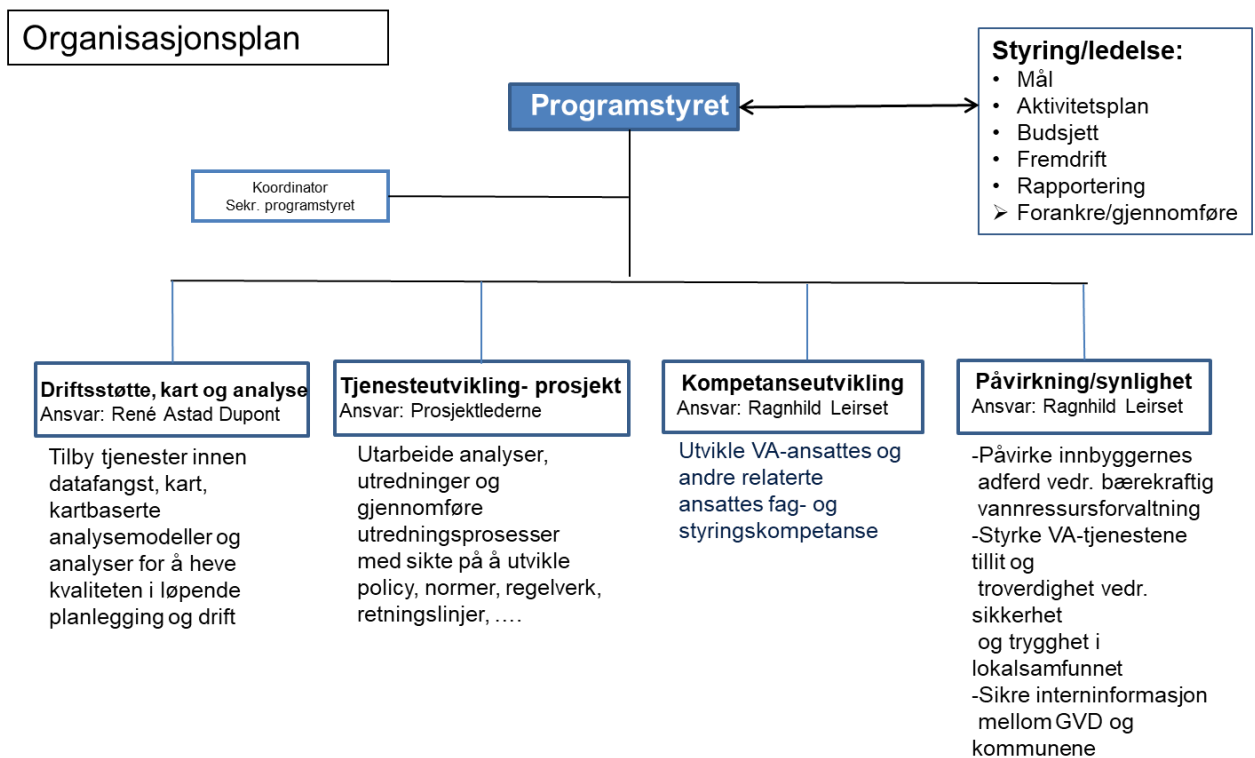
Organisasjonsplan

Programstyret

Styring/ledelse:
• Mål
• Aktivitetsplan
• Budsjett
• Fremdrift
• Rapportering
➢ Forankre/gjennomføre

Koordinator
Sekr. programstyret

Driftsstøtte, kart og analyse
Ansvar: René Astad Dupont

Tilby tjenester innen datafangst, kart, kartbaserte analysemodeller og analyser for å heve kvaliteten i løpende planlegging og drift

Tjenesteutvikling- prosjekt
Ansvar: Prosjektlederne

Utarbeide analyser, utredninger og gjennomføre utredningsprosesser med sikte på å utvikle policy, normer, regelverk, retningslinjer, ….

Kompetanseutvikling
Ansvar: Ragnhild Leirset

Utvikle VA-ansattes og andre relaterte ansattes fag- og styringskompetanse

Påvirkning/synlighet
Ansvar: Ragnhild Leirset

-Påvirke innbyggernes adferd vedr. bærekraftig vannressursforvaltning
-Styrke VA-tjenestene tillit og troverdighet vedr. sikkerhet og trygghet i lokalsamfunnet
-Sikre interninformasjon mellom GVD og kommunene